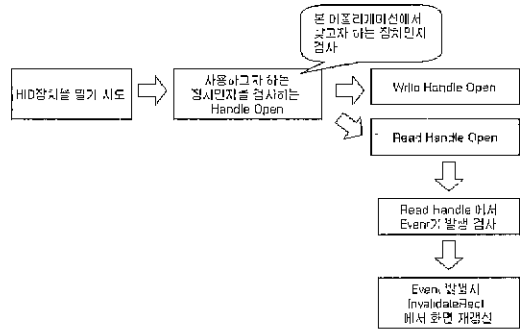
본 어플리케이션에서 찾고자 하는 장치인지 검사

HID장치를 열기 시도

사용하고자 하는 장치인지를 검사하는 Handle Open

Write Handle Open

Read Handle Open

Read handle 에서 Event가 발생 검사

Event 발생시 InvalidateRect 에서 화면 재갱신